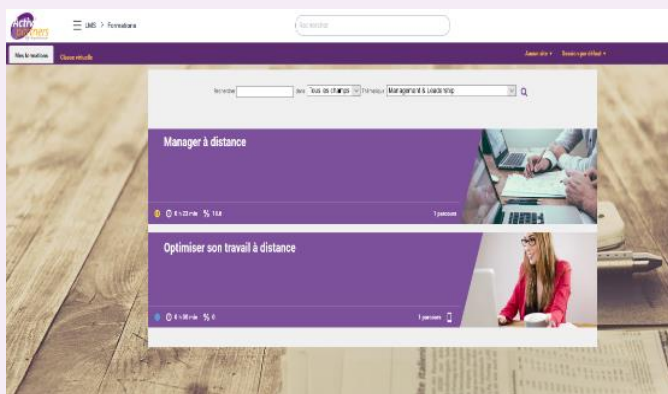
Active partners

LMS > Formations

Rechercher

Mes formations

Classe virtuelle

Annuaire ▾

Dossier par défaut ▾

Rechercher

dans

Tous les champs

Thématique

Management & Leadership

Manager à distance

6 h 23 min

% 14.8

1 parcours

Optimiser son travail à distance

6 h 30 min

% 0

1 parcours